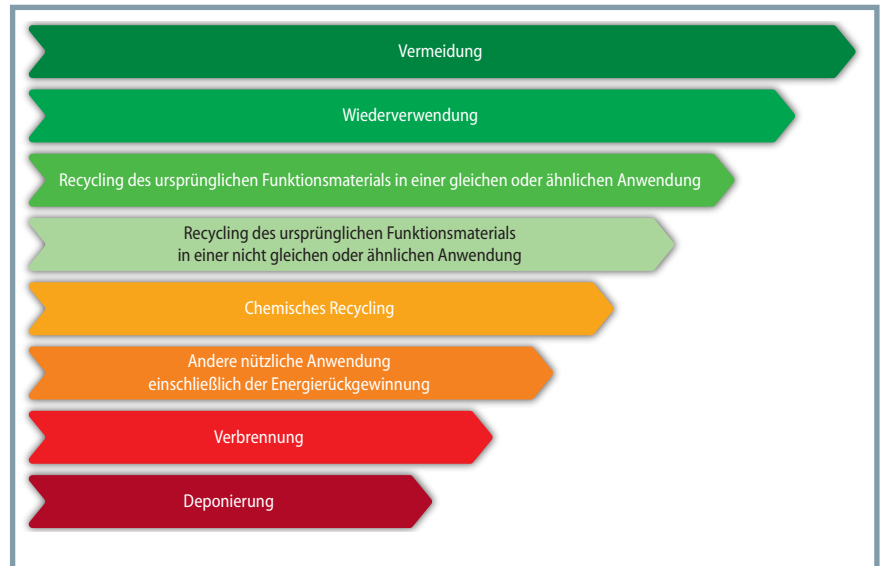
Vermeidung

Wiederverwendung

Recycling des ursprünglichen Funktionsmaterials in einer gleichen oder ähnlichen Anwendung

Recycling des ursprünglichen Funktionsmaterials in einer nicht gleichen oder ähnlichen Anwendung

Chemisches Recycling

Andere nützliche Anwendung einschließlich der Energierückgewinnung

Verbrennung

Deponierung